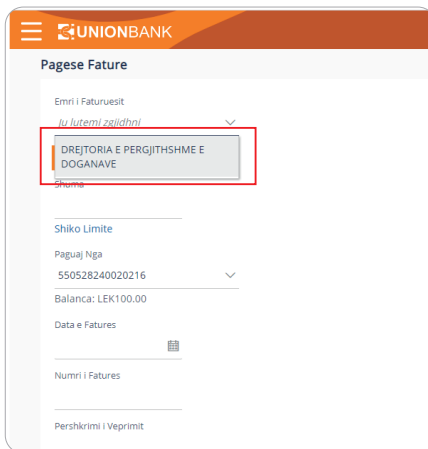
UNIONBANK

Pagese Fature

Emri i Faturuesit

Ju lutemi zgjidhni

DREJTORIA E PERGJITHSHME E DOGANAVE

Shuma

Shiko Limite

Paguaj Nga

550528240020216

Balanca: LEK100.00

Data e Fatures

Numri i Fatures

Pershkrimi i Veprimit